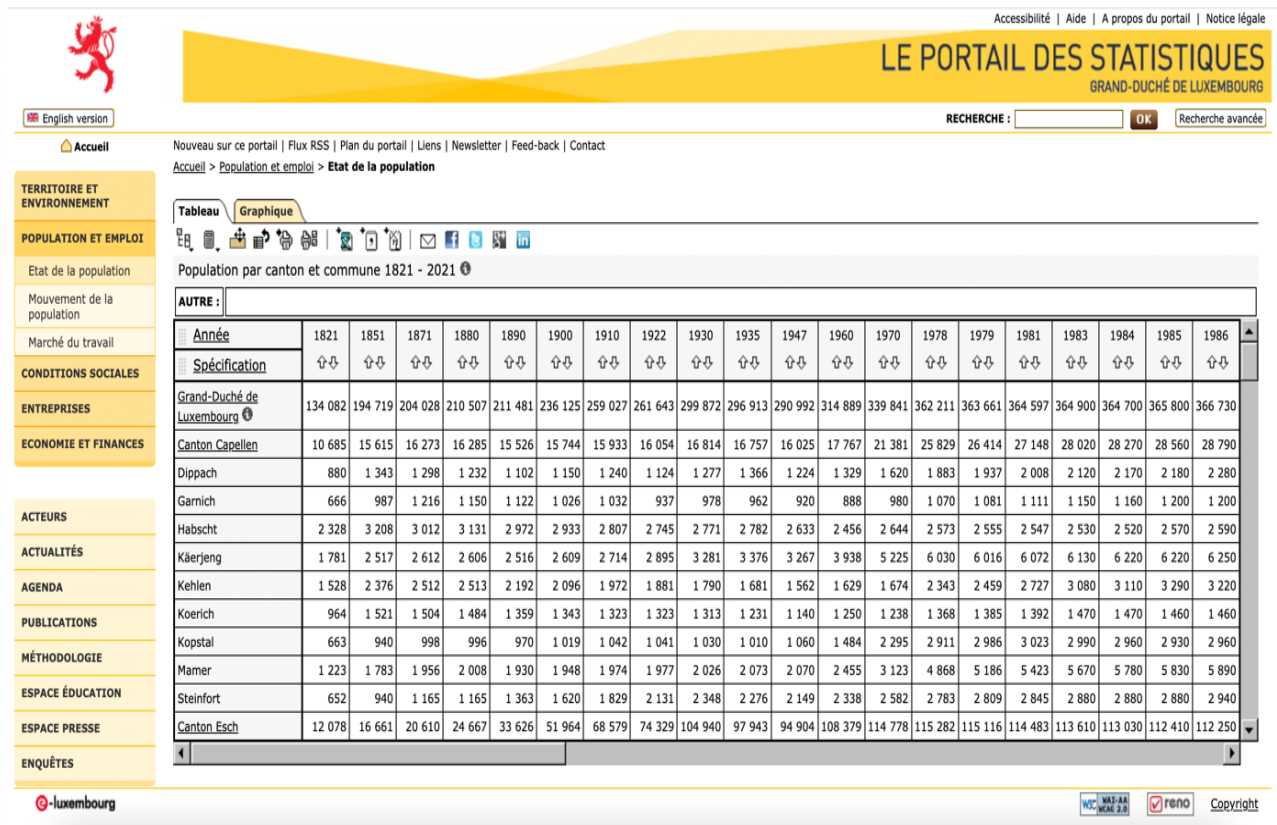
Accessibilité | Aide | A propos du portail | Notice légale

LE PORTAIL DES STATISTIQUES
GRAND-DUCHÉ DE LUXEMBOURG

English version

RECHERCHE : OK Recherche avancée

Accueil

Nouveau sur ce portail | Flux RSS | Plan du portail | Liens | Newsletter | Feed-back | Contact

Accueil > Population et emploi > Etat de la population

TERRITOIRE ET ENVIRONNEMENT
POPULATION ET EMPLOI
Etat de la population
Mouvement de la population
Marché du travail
CONDITIONS SOCIALES
ENTREPRISES
ECONOMIE ET FINANCES

ACTEURS
ACTUALITÉS
AGENDA
PUBLICATIONS
MÉTHODOLOGIE
ESPACE ÉDUCATION
ESPACE PRESSE
ENQUÊTES

Tableau Graphique

Population par canton et commune 1821 - 2021

AUTRE :

| Année | 1821 | 1851 | 1871 | 1880 | 1890 | 1900 | 1910 | 1922 | 1930 | 1935 | 1947 | 1960 | 1970 | 1978 | 1979 | 1981 | 1983 | 1984 | 1985 | 1986 |
|---|---|---|---|---|---|---|---|---|---|---|---|---|---|---|---|---|---|---|---|---|
| Spécification | | | | | | | | | | | | | | | | | | | | |
| Grand-Duché de Luxembourg | 134 082 | 194 719 | 204 028 | 210 507 | 211 481 | 236 125 | 259 027 | 261 643 | 299 872 | 296 913 | 290 992 | 314 889 | 339 841 | 362 211 | 363 661 | 364 597 | 364 900 | 364 700 | 365 800 | 366 730 |
| Canton Capellen | 10 685 | 15 615 | 16 273 | 16 285 | 15 526 | 15 744 | 15 933 | 16 054 | 16 814 | 16 757 | 16 025 | 17 767 | 21 381 | 25 829 | 26 414 | 27 148 | 28 020 | 28 270 | 28 560 | 28 790 |
| Dippach | 880 | 1 343 | 1 298 | 1 232 | 1 102 | 1 150 | 1 240 | 1 124 | 1 277 | 1 366 | 1 224 | 1 329 | 1 620 | 1 883 | 1 937 | 2 008 | 2 120 | 2 170 | 2 180 | 2 280 |
| Garnich | 666 | 987 | 1 216 | 1 150 | 1 122 | 1 026 | 1 032 | 937 | 978 | 962 | 920 | 888 | 980 | 1 070 | 1 081 | 1 111 | 1 150 | 1 160 | 1 200 | 1 200 |
| Habscht | 2 328 | 3 208 | 3 012 | 3 131 | 2 972 | 2 933 | 2 807 | 2 745 | 2 771 | 2 782 | 2 633 | 2 456 | 2 644 | 2 573 | 2 555 | 2 547 | 2 530 | 2 520 | 2 570 | 2 590 |
| Käerjeng | 1 781 | 2 517 | 2 612 | 2 606 | 2 516 | 2 609 | 2 714 | 2 895 | 3 281 | 3 376 | 3 267 | 3 938 | 5 225 | 6 030 | 6 016 | 6 072 | 6 130 | 6 220 | 6 220 | 6 250 |
| Kehlen | 1 528 | 2 376 | 2 512 | 2 513 | 2 192 | 2 096 | 1 972 | 1 881 | 1 790 | 1 681 | 1 562 | 1 629 | 1 674 | 2 343 | 2 459 | 2 727 | 3 080 | 3 110 | 3 290 | 3 220 |
| Koerich | 964 | 1 521 | 1 504 | 1 484 | 1 359 | 1 343 | 1 323 | 1 323 | 1 313 | 1 231 | 1 140 | 1 250 | 1 238 | 1 368 | 1 385 | 1 392 | 1 470 | 1 470 | 1 460 | 1 460 |
| Kopstal | 663 | 940 | 998 | 996 | 970 | 1 019 | 1 042 | 1 041 | 1 030 | 1 010 | 1 060 | 1 484 | 2 295 | 2 911 | 2 986 | 3 023 | 2 990 | 2 960 | 2 930 | 2 960 |
| Mamer | 1 223 | 1 783 | 1 956 | 2 008 | 1 930 | 1 948 | 1 974 | 1 977 | 2 026 | 2 073 | 2 070 | 2 455 | 3 123 | 4 868 | 5 186 | 5 423 | 5 670 | 5 780 | 5 830 | 5 890 |
| Steinfort | 652 | 940 | 1 165 | 1 165 | 1 363 | 1 620 | 1 829 | 2 131 | 2 348 | 2 276 | 2 149 | 2 338 | 2 582 | 2 783 | 2 809 | 2 845 | 2 880 | 2 880 | 2 880 | 2 940 |
| Canton Esch | 12 078 | 16 661 | 20 610 | 24 667 | 33 626 | 51 964 | 68 579 | 74 329 | 104 940 | 97 943 | 94 904 | 108 379 | 114 778 | 115 282 | 115 116 | 114 483 | 113 610 | 113 030 | 112 410 | 112 250 |

e-luxembourg

WAI-AA WCAG 2.0 reno Copyright